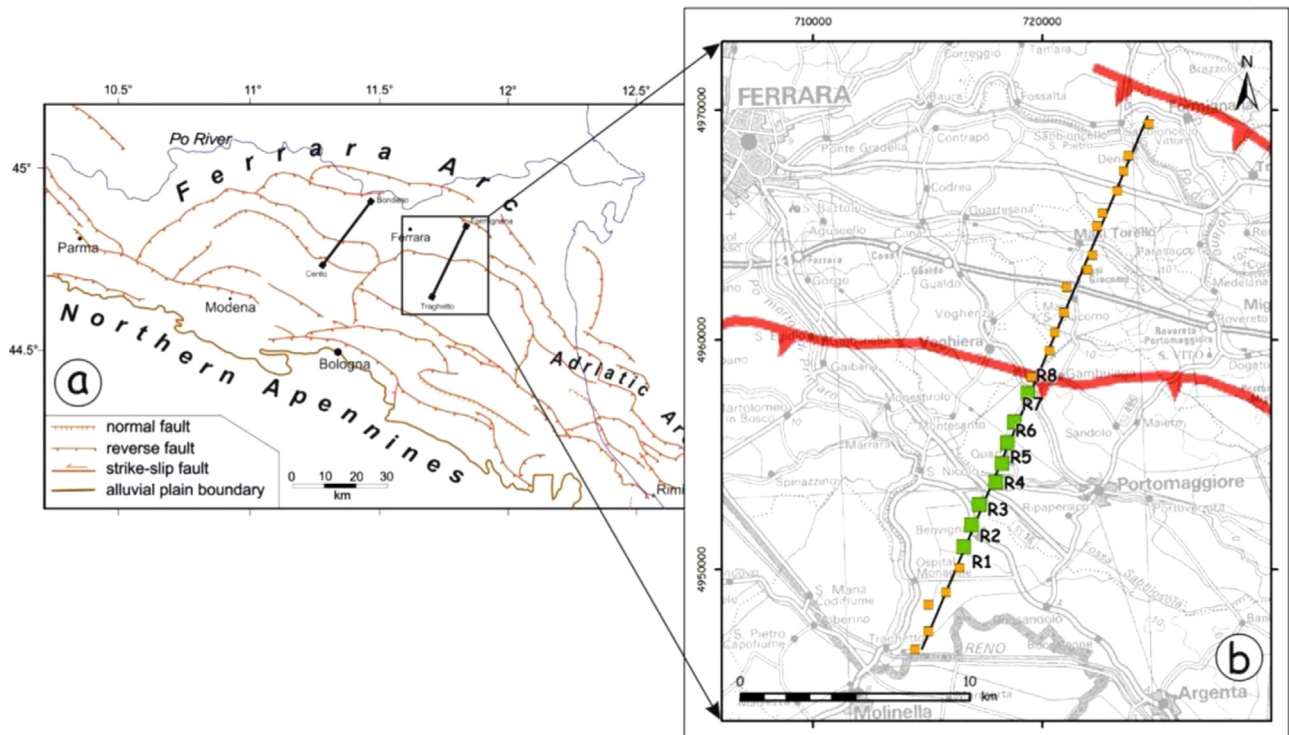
10.5° 11° 11.5° 12° 12.5°

45°

44.5°

Po River

Ferrara Arc

Parma

Bondeno

Cento

Ferrara

Formignana

Traghetto

Modena

Bologna

Northern Apennines

Adriatic Ar

Rimi

a

normal fault
reverse fault
strike-slip fault
alluvial plain boundary

0 10 20 30
km

710000 720000

4970000

4960000

4950000

FERRARA

N

Formigna

Ponte Gradella

Codrea

Quartesana

Aguscello

Cona

Gualdo

Gorgo

Voghenza

Voghiera

Gaibana

Montesanto

Marrara

S. Nicolò

Spinazzino

Benvignante

Ospital Monacale

S. Maria Codifiume

S. Pietro Capofiume

Traghetto

RENO

Molinella

Portomaggiore

Argenta

Maiero

Sandolo

Gambulaga

S. Vito

Rovereto

Medelana

Tamara

Correggio

Fossalta

Denore

Torello

Sabbioncello Vittore

R8

R7

R6

R5

R4

R3

R2

R1

0 10 km

b